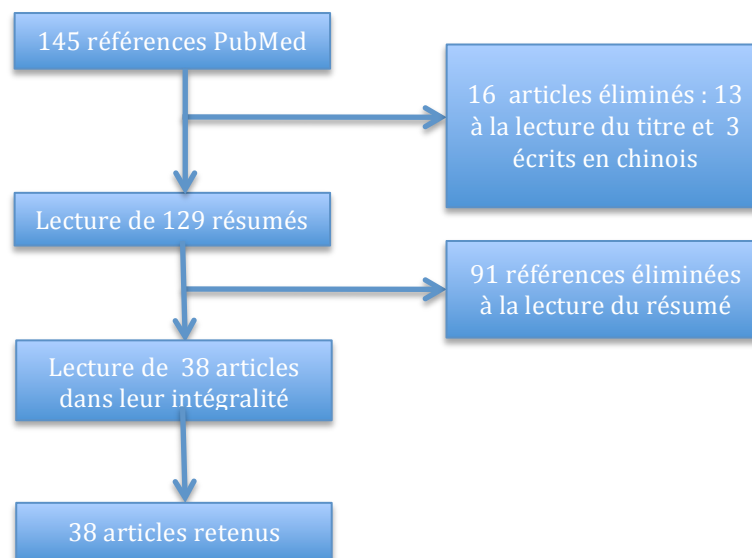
145 références PubMed

16 articles éliminés : 13 à la lecture du titre et 3 écrits en chinois

Lecture de 129 résumés

91 références éliminées à la lecture du résumé

Lecture de 38 articles dans leur intégralité

38 articles retenus